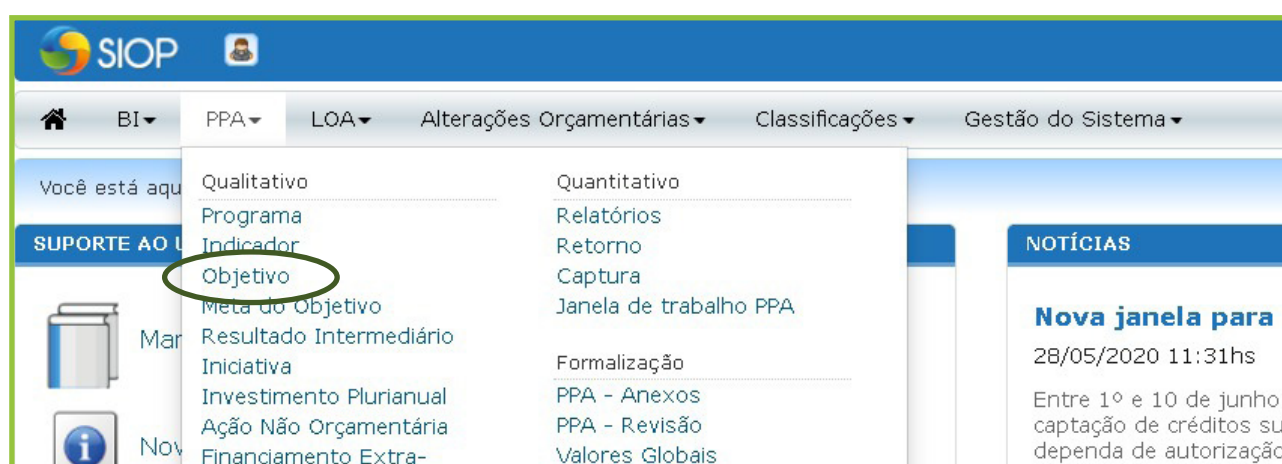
SIOP

BI PPA LOA Alterações Orçamentárias Classificações Gestão do Sistema

Você está aqu

SUPORTE AO U

Man

Nov

Qualitativo
Programa
Indicador
Objetivo
Meta do Objetivo
Resultado Intermediário
Iniciativa
Investimento Plurianual
Ação Não Orçamentária
Financiamento Extra-

Quantitativo
Relatórios
Retorno
Captura
Janela de trabalho PPA

Formalização
PPA - Anexos
PPA - Revisão
Valores Globais

NOTÍCIAS

Nova janela para
28/05/2020 11:31hs
Entre 1º e 10 de junho
captação de créditos su
dependa de autorizaçã